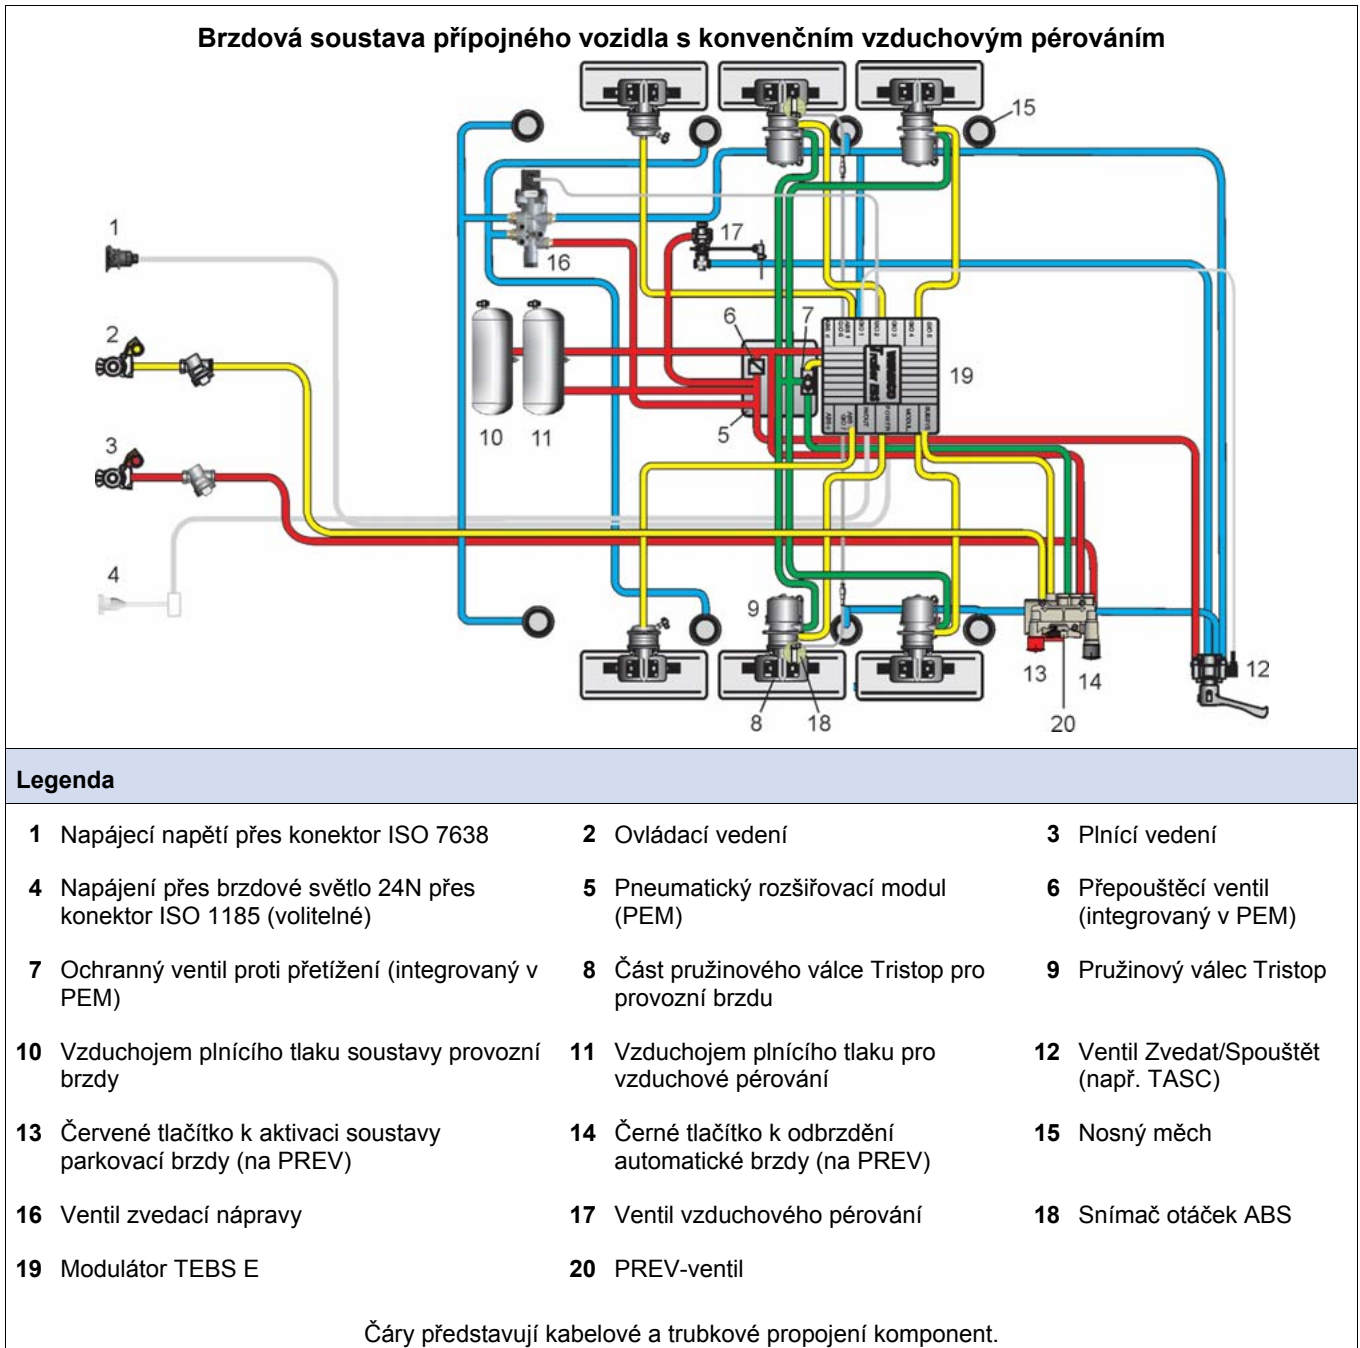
Brzdová soustava přípojného vozidla s konvenčním vzduchovým pérováním

15
1
17
16
2
6
7
19
3
10 11
5
4
9
13
14
12
8
18
20

Legenda

| | | | | | |
|---|---|---|---|---|---|
| **1** | Napájecí napětí přes konektor ISO 7638 | **2** | Ovládací vedení | **3** | Plnící vedení |
| **4** | Napájení přes brzdové světlo 24N přes konektor ISO 1185 (volitelné) | **5** | Pneumatický rozšiřovací modul (PEM) | **6** | Přepouštěcí ventil (integrovaný v PEM) |
| **7** | Ochranný ventil proti přetížení (integrovaný v PEM) | **8** | Část pružinového válce Tristop pro provozní brzdu | **9** | Pružinový válec Tristop |
| **10** | Vzduchojem plnícího tlaku soustavy provozní brzdy | **11** | Vzduchojem plnícího tlaku pro vzduchové pérování | **12** | Ventil Zvedat/Spouštět (např. TASC) |
| **13** | Červené tlačítko k aktivaci soustavy parkovací brzdy (na PREV) | **14** | Černé tlačítko k odbrzdění automatické brzdy (na PREV) | **15** | Nosný měch |
| **16** | Ventil zvedací nápravy | **17** | Ventil vzduchového pérování | **18** | Snímač otáček ABS |
| **19** | Modulátor TEBS E | **20** | PREV-ventil | | |

Čáry představují kabelové a trubkové propojení komponent.